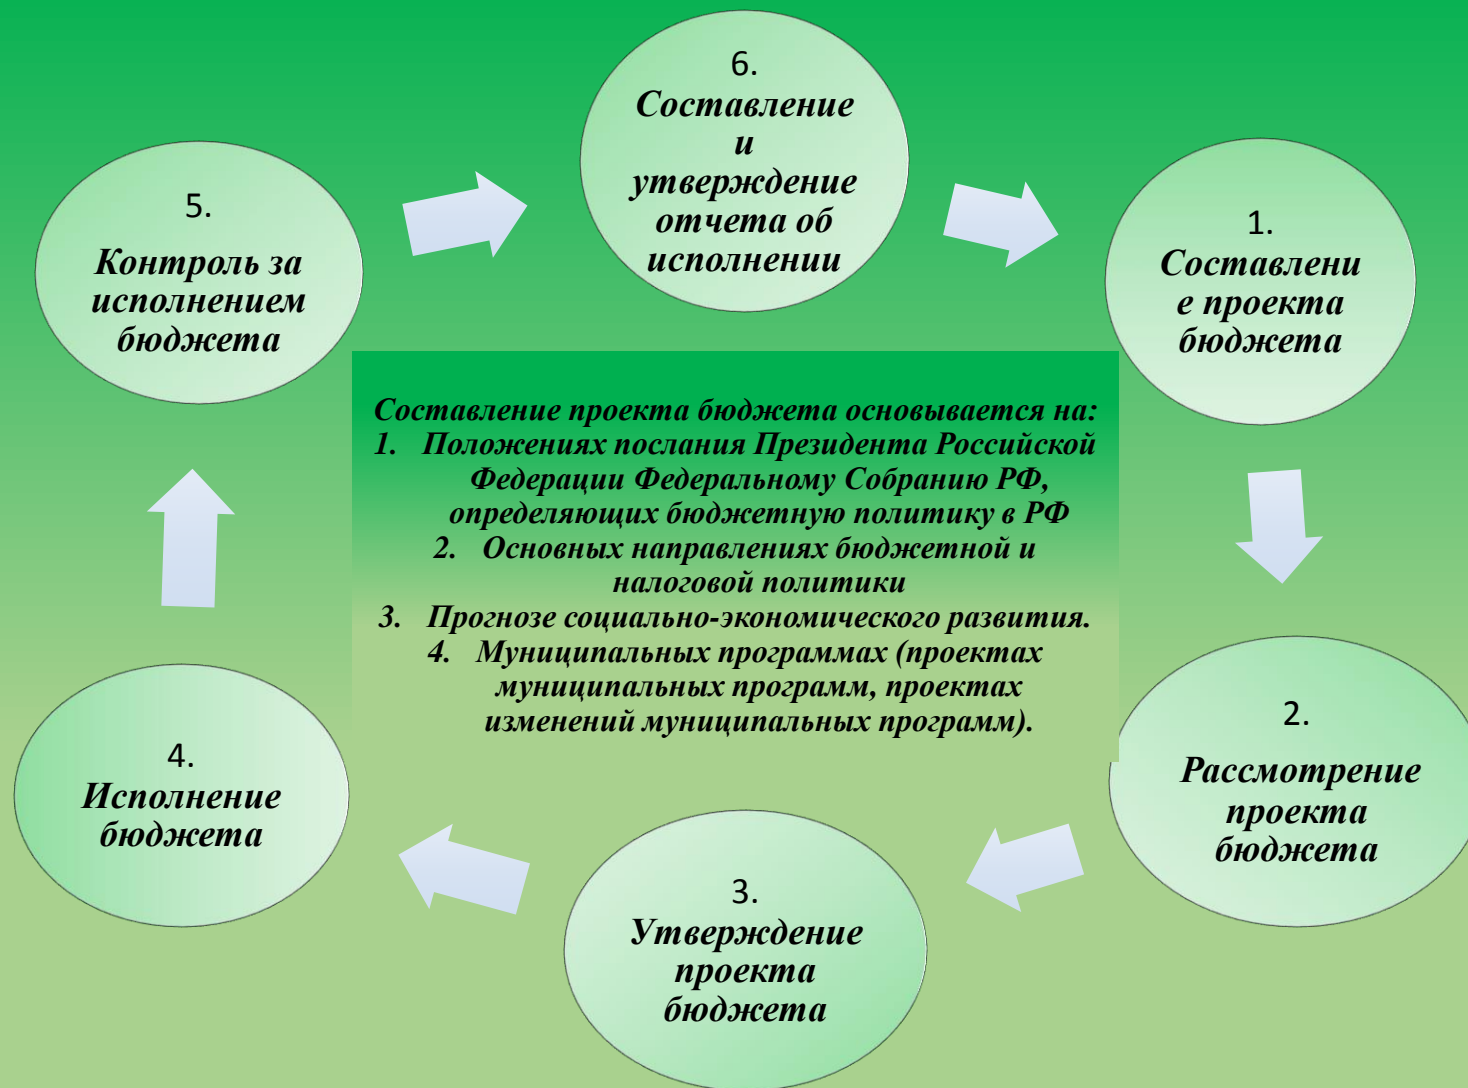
6.
Составление и утверждение отчета об исполнении

5.
Контроль за исполнением бюджета

1.
Составлени е проекта бюджета

Составление проекта бюджета основывается на:
1. Положениях послания Президента Российской Федерации Федеральному Собранию РФ, определяющих бюджетную политику в РФ
2. Основных направлениях бюджетной и налоговой политики
3. Прогнозе социально-экономического развития.
4. Муниципальных программах (проектах муниципальных программ, проектах изменений муниципальных программ).

2.
Рассмотрение проекта бюджета

4.
Исполнение бюджета

3.
Утверждение проекта бюджета